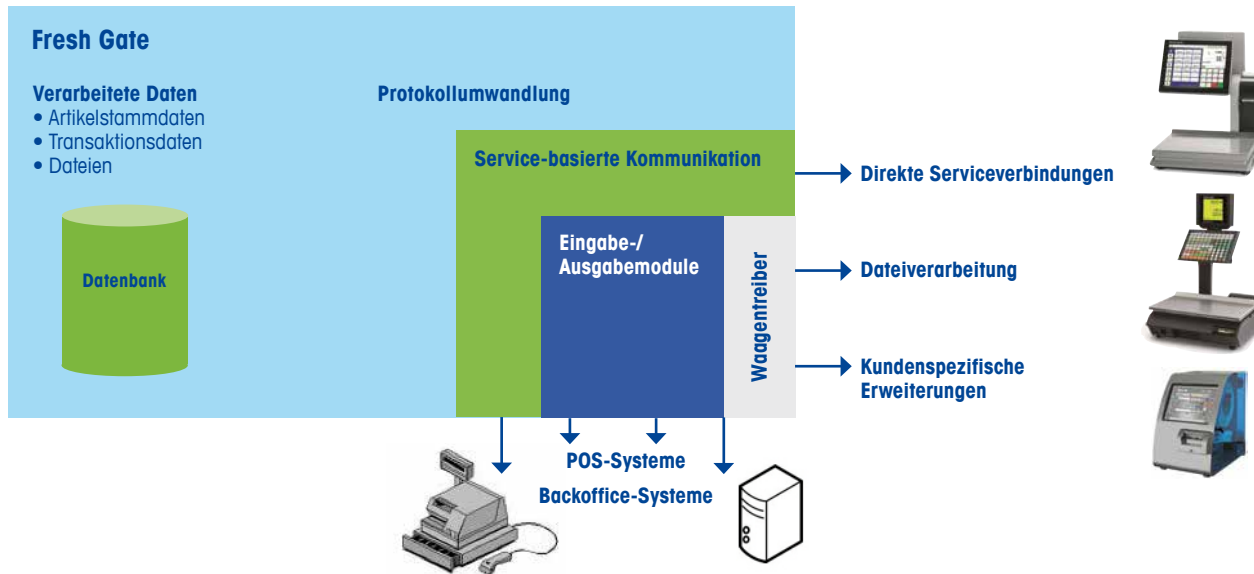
Fresh Gate

Verarbeitete Daten
• Artikelstammdaten
• Transaktionsdaten
• Dateien

Datenbank

Protokollumwandlung

Service-basierte Kommunikation

Eingabe-/ Ausgabemodule

Wagentreiber

Direkte Serviceverbindungen

Dateiverarbeitung

Kundenspezifische Erweiterungen

POS-Systeme

Backoffice-Systeme